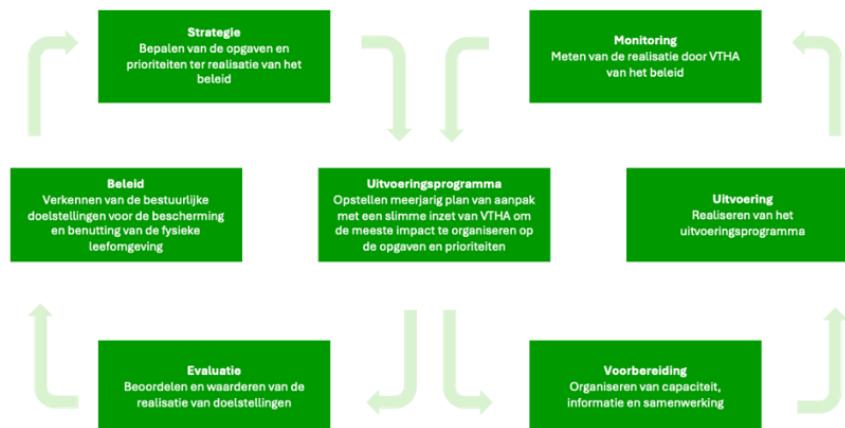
Strategie
Bepalen van de opgaven en prioriteiten ter realisatie van het beleid

Monitoring
Meten van de realisatie door VTHA van het beleid

Beleid
Verkennen van de bestuurlijke doelstellingen voor de bescherming en benutting van de fysieke leefomgeving

Uitvoeringsprogramma
Opstellen meerjarig plan van aanpak met een slimme inzet van VTHA om de meeste impact te organiseren op de opgaven en prioriteiten

Uitvoering
Realiseren van het uitvoeringsprogramma

Evaluatie
Beoordelen en waarderen van de realisatie van doelstellingen

Voorbereiding
Organiseren van capaciteit, informatie en samenwerking